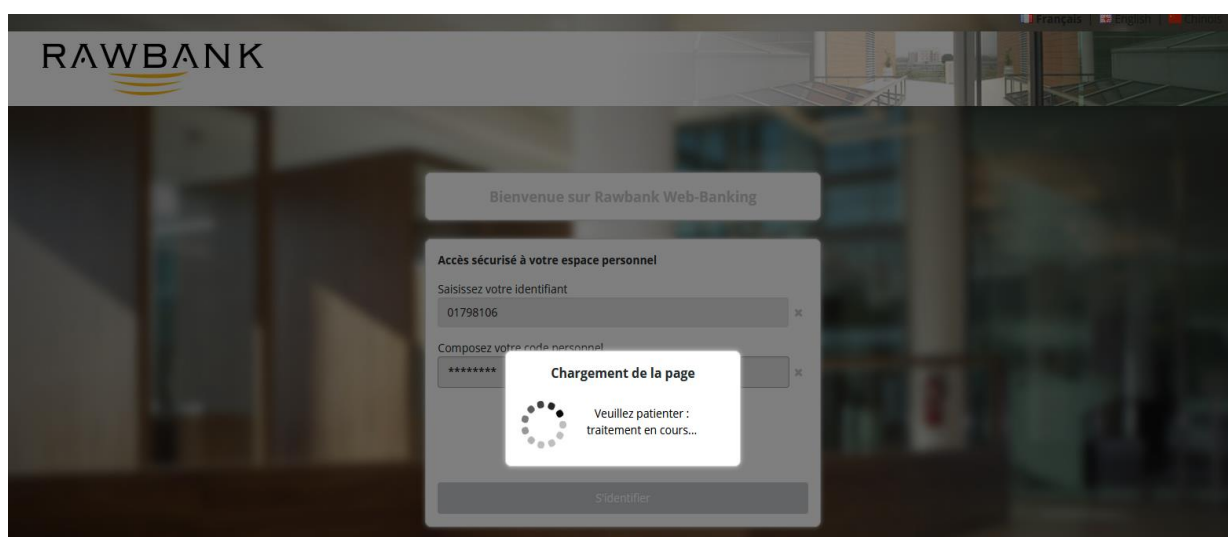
Français | English | Chinois

RAWBANK

Bienvenue sur Rawbank Web-Banking

Accès sécurisé à votre espace personnel

Saisissez votre identifiant

01798106

Composez votre code personnel

********

Chargement de la page

Veuillez patienter : traitement en cours...

S'identifier